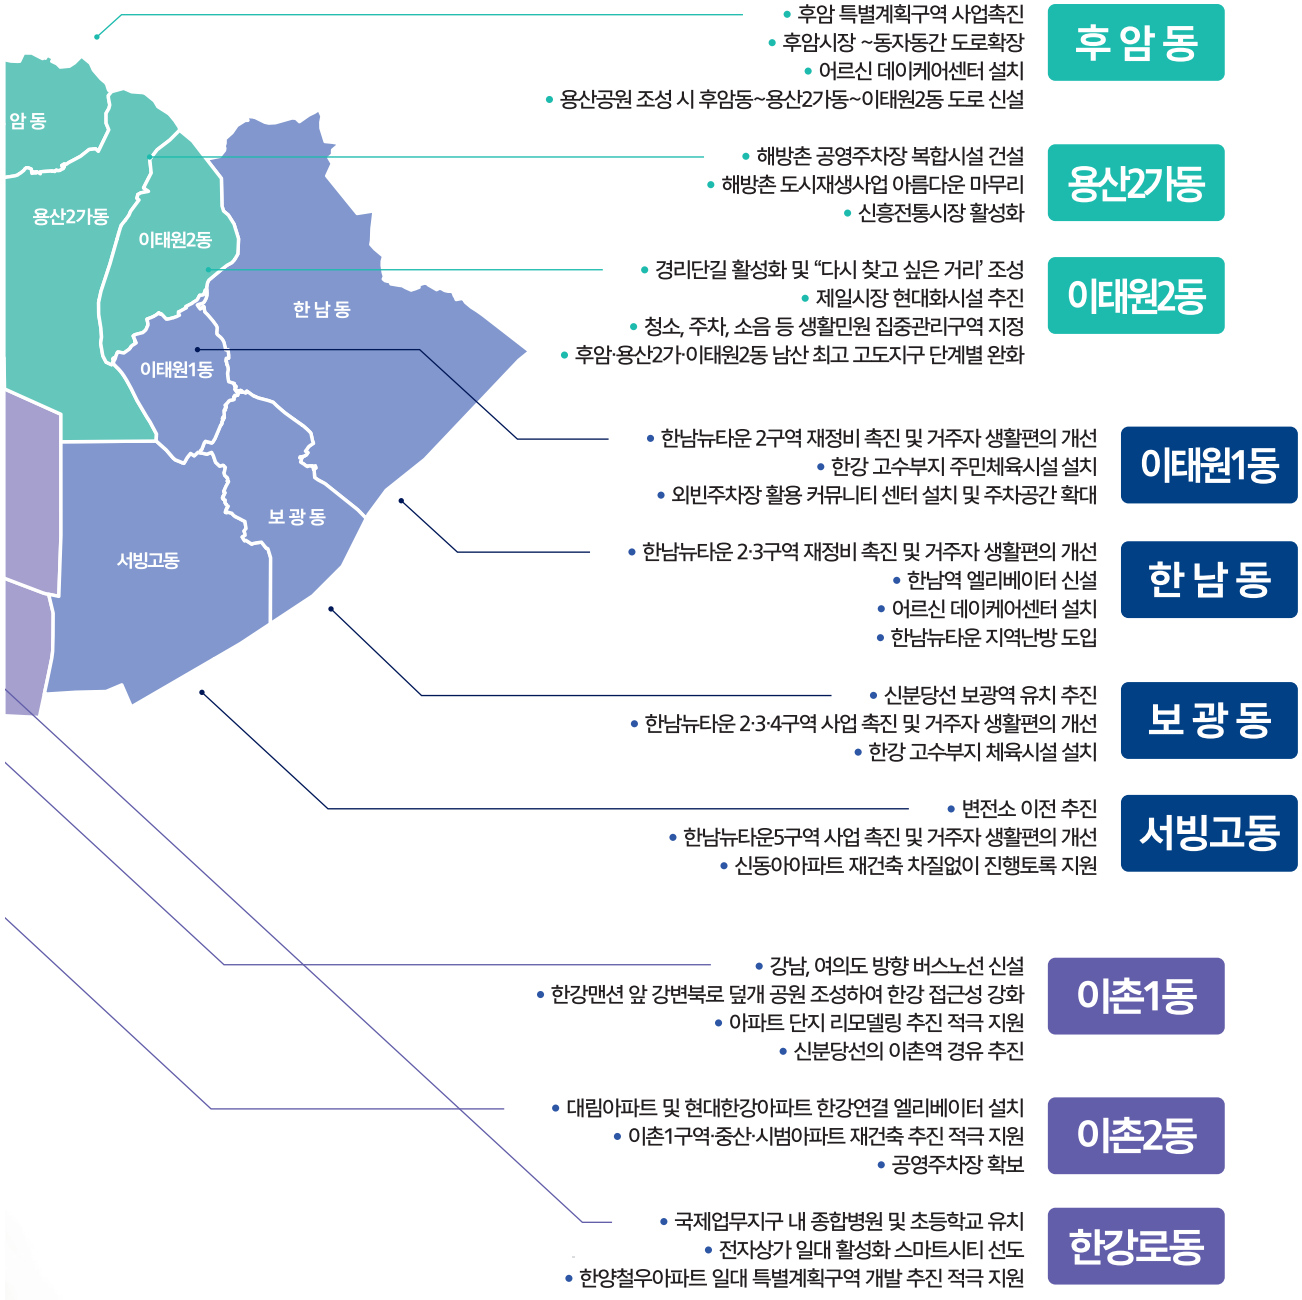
암 동
용산2가동
이태원2동
한 남 동
이태원1동
보 광 동
서빙고동

• 후암 특별계획구역 사업촉진
• 후암시장 ~동자동간 도로확장
• 어르신 데이케어센터 설치
• 용산공원 조성 시 후암동~용산2가동~이태원2동 도로 신설

후 암 동

• 해방촌 공영주차장 복합시설 건설
• 해방촌 도시재생사업 아름다운 마무리
• 신흥전통시장 활성화

용산2가동

• 경리단길 활성화 및 "다시 찾고 싶은 거리" 조성
• 제일시장 현대화시설 추진
• 청소, 주차, 소음 등 생활민원 집중관리구역 지정
• 후암·용산2가·이태원2동 남산 최고 고도지구 단계별 완화

이태원2동

• 한남뉴타운 2구역 재정비 촉진 및 거주자 생활편의 개선
• 한강 고수부지 주민체육시설 설치
• 외빈주차장 활용 커뮤니티 센터 설치 및 주차공간 확대

이태원1동

• 한남뉴타운 2·3구역 재정비 촉진 및 거주자 생활편의 개선
• 한남역 엘리베이터 신설
• 어르신 데이케어센터 설치
• 한남뉴타운 지역난방 도입

한 남 동

• 신분당선 보광역 유치 추진
• 한남뉴타운 2·3·4구역 사업 촉진 및 거주자 생활편의 개선
• 한강 고수부지 체육시설 설치

보 광 동

• 변전소 이전 추진
• 한남뉴타운5구역 사업 촉진 및 거주자 생활편의 개선
• 신동아아파트 재건축 차질없이 진행토록 지원

서빙고동

• 강남, 여의도 방향 버스노선 신설
• 한강맨션 앞 강변북로 덮개 공원 조성하여 한강 접근성 강화
• 아파트 단지 리모델링 추진 적극 지원
• 신분당선의 이촌역 경유 추진

이촌1동

• 대림아파트 및 현대한강아파트 한강연결 엘리베이터 설치
• 이촌1구역·중산·시범아파트 재건축 추진 적극 지원
• 공영주차장 확보

이촌2동

• 국제업무지구 내 종합병원 및 초등학교 유치
• 전자상가 일대 활성화 스마트시티 선도
• 한양철우아파트 일대 특별계획구역 개발 추진 적극 지원

한강로동